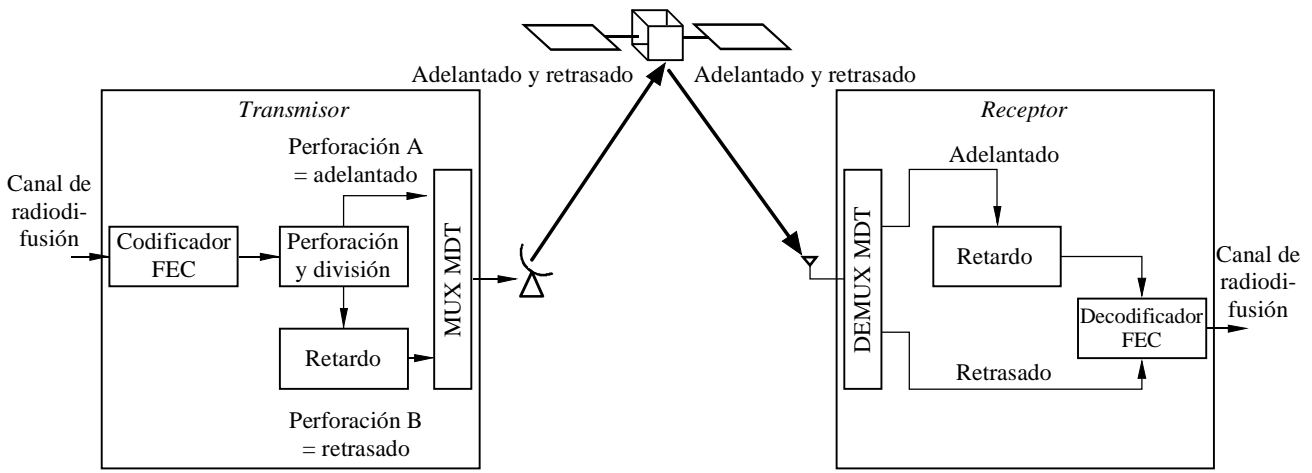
Adelantado y retrasado

Adelantado y retrasado

Transmisor

Canal de radiodifusión

Codificador FEC

Perforación A = adelantado

Perforación y división

Retardo

Perforación B = retrasado

MUX MDT

Receptor

DEMUX MDT

Adelantado

Retardo

Retrasado

Decodificador FEC

Canal de radiodifusión